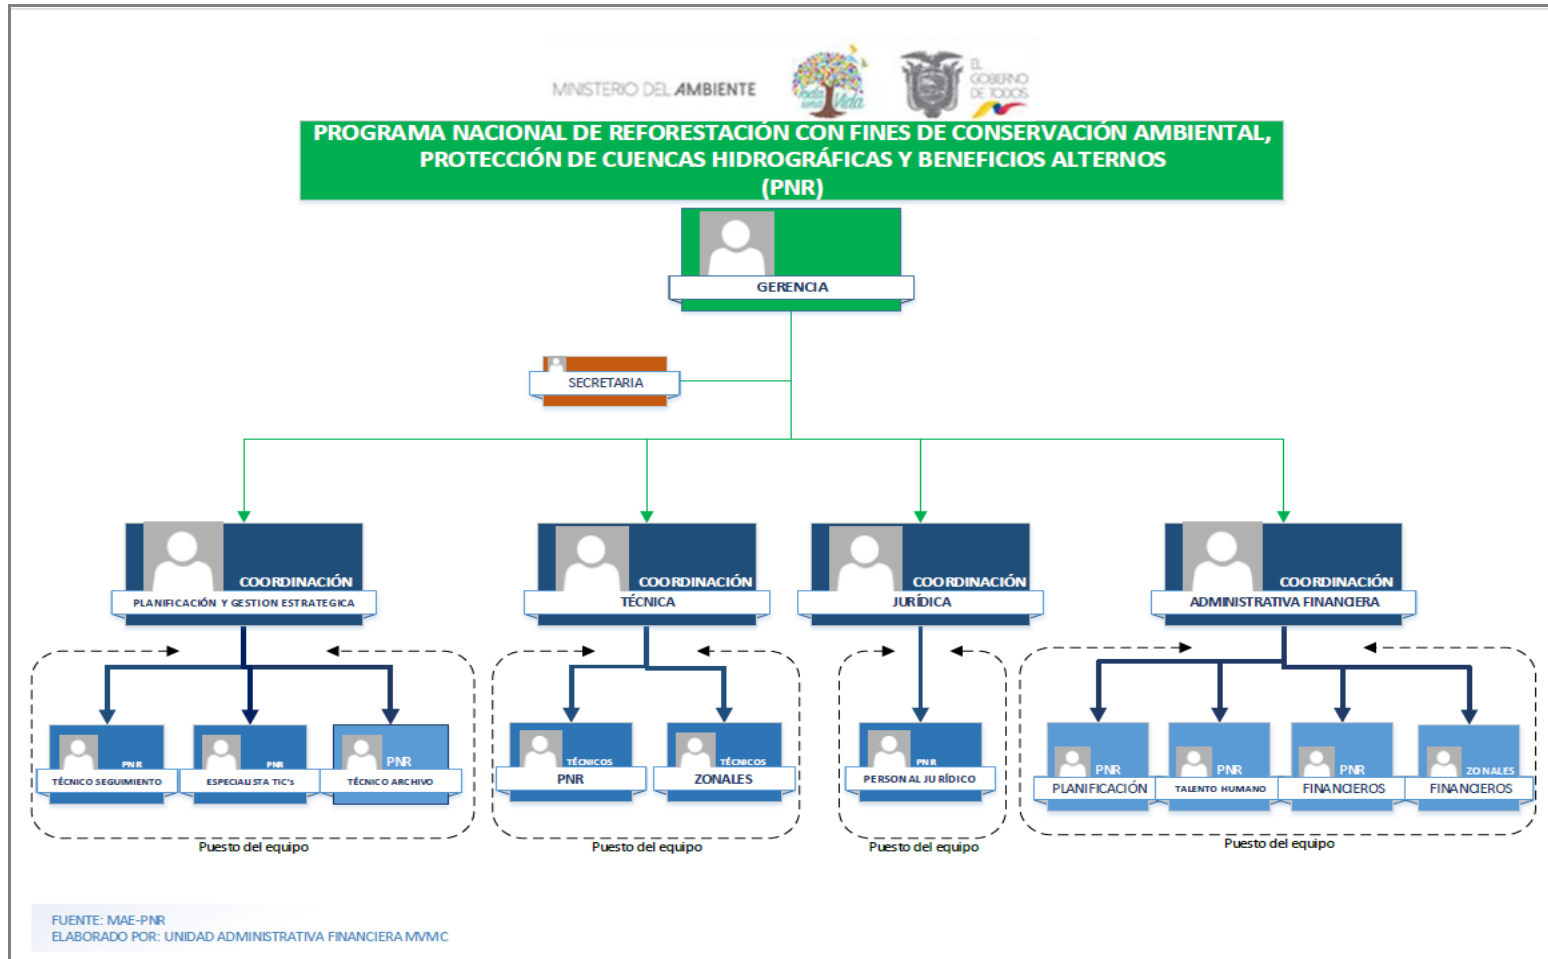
MINISTERIO DEL AMBIENTE

Toda una Vida

EL GOBIERNO DE TODOS

PROGRAMA NACIONAL DE REFORESTACIÓN CON FINES DE CONSERVACIÓN AMBIENTAL, PROTECCIÓN DE CUENCAS HIDROGRÁFICAS Y BENEFICIOS ALTERNOS (PNR)

GERENCIA

SECRETARIA

COORDINACIÓN
PLANIFICACIÓN Y GESTION ESTRATEGICA

COORDINACIÓN
TÉCNICA

COORDINACIÓN
JURÍDICA

COORDINACIÓN
ADMINISTRATIVA FINANCIERA

PNR
TÉCNICO SEGUIMIENTO

PNR
ESPECIALISTA TIC's

PNR
TÉCNICO ARCHIVO

Puesto del equipo

TÉCNICOS
PNR

TÉCNICOS
ZONALES

Puesto del equipo

PNR
PERSONAL JURÍDICO

Puesto del equipo

PNR
PLANIFICACIÓN

PNR
TALENTO HUMANO

PNR
FINANCIEROS

ZONALES
FINANCIEROS

Puesto del equipo

FUENTE: MAE-PNR
ELABORADO POR: UNIDAD ADMINISTRATIVA FINANCIERA MVMC